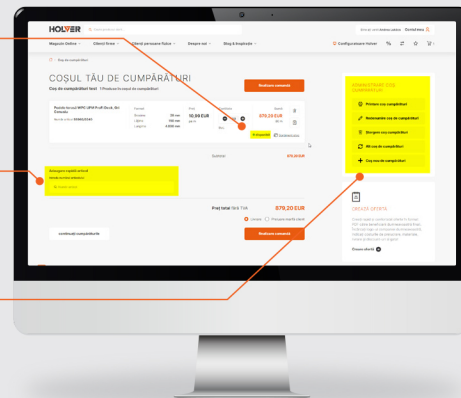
HOLVER

Magazin Online · Clienți firme · Clienți persoane fizice · Despre noi · Blog & Asistență

Configureaza Holver

COȘUL TĂU DE CUMPĂRĂTURI

Coș de cumpărături test · 1 Produse în coșul de cumpărături

Finalizare comandă

Panlele Incasată WPC ... Exterior

10,99 EUR

879,20 EUR

Adaugare rapida articol

Subtotal 879,20 EUR

Preț total: Brut TVA 879,20 EUR

continuați cumpărăturile

Finalizare comandă

ADMINISTRARE COȘ CUMPĂRĂTURI

Printare coș cumpărături

Redenumire coș de cumpărături

Ștergere coș cumpărături

Alt coș de cumpărături

Coș nou de cumpărături

CREARE OFERTĂ

Creare ofertă